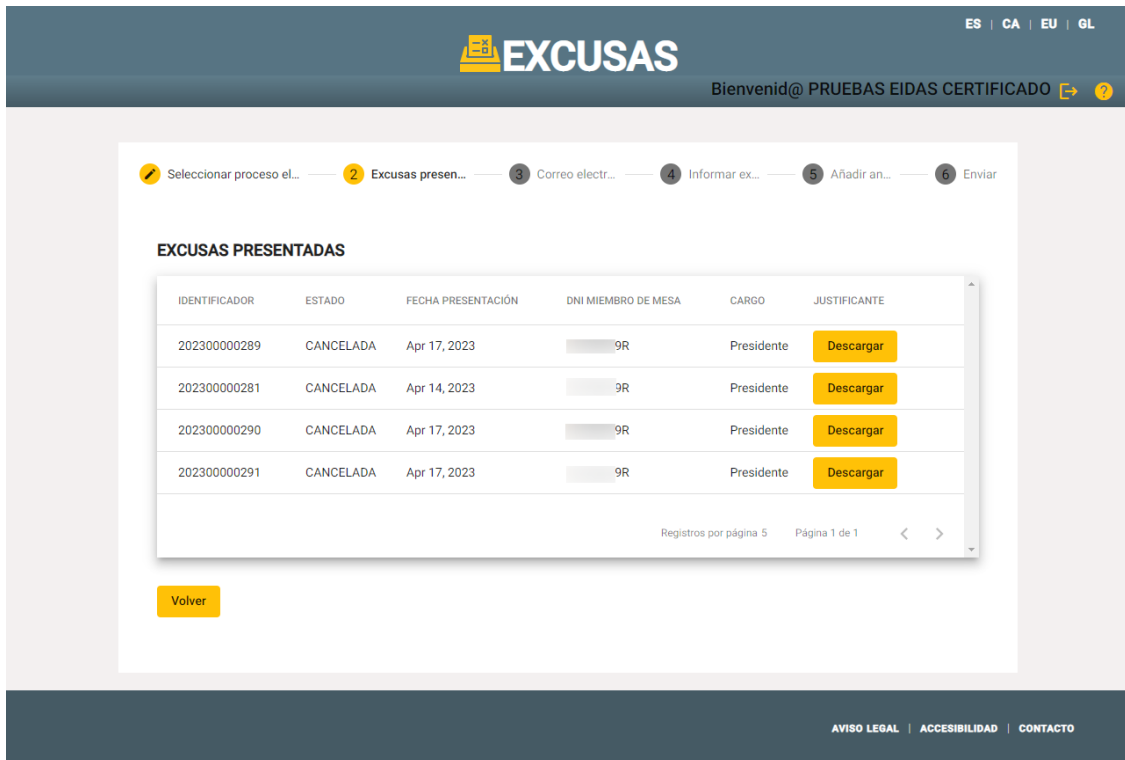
ES | CA | EU | GL

EXCUSAS

Bienvenid@ PRUEBAS EIDAS CERTIFICADO

Seleccionar proceso el... 2 Excusas presen... 3 Correo electr... 4 Informar ex... 5 Añadir an... 6 Enviar

EXCUSAS PRESENTADAS

| IDENTIFICADOR | ESTADO | FECHA PRESENTACIÓN | DNI MIEMBRO DE MESA | CARGO | JUSTIFICANTE |
|---|---|---|---|---|---|
| 202300000289 | CANCELADA | Apr 17, 2023 | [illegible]9R | Presidente | Descargar |
| 202300000281 | CANCELADA | Apr 14, 2023 | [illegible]9R | Presidente | Descargar |
| 202300000290 | CANCELADA | Apr 17, 2023 | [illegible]9R | Presidente | Descargar |
| 202300000291 | CANCELADA | Apr 17, 2023 | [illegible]9R | Presidente | Descargar |

Registros por página 5 Página 1 de 1

Volver

AVISO LEGAL | ACCESIBILIDAD | CONTACTO